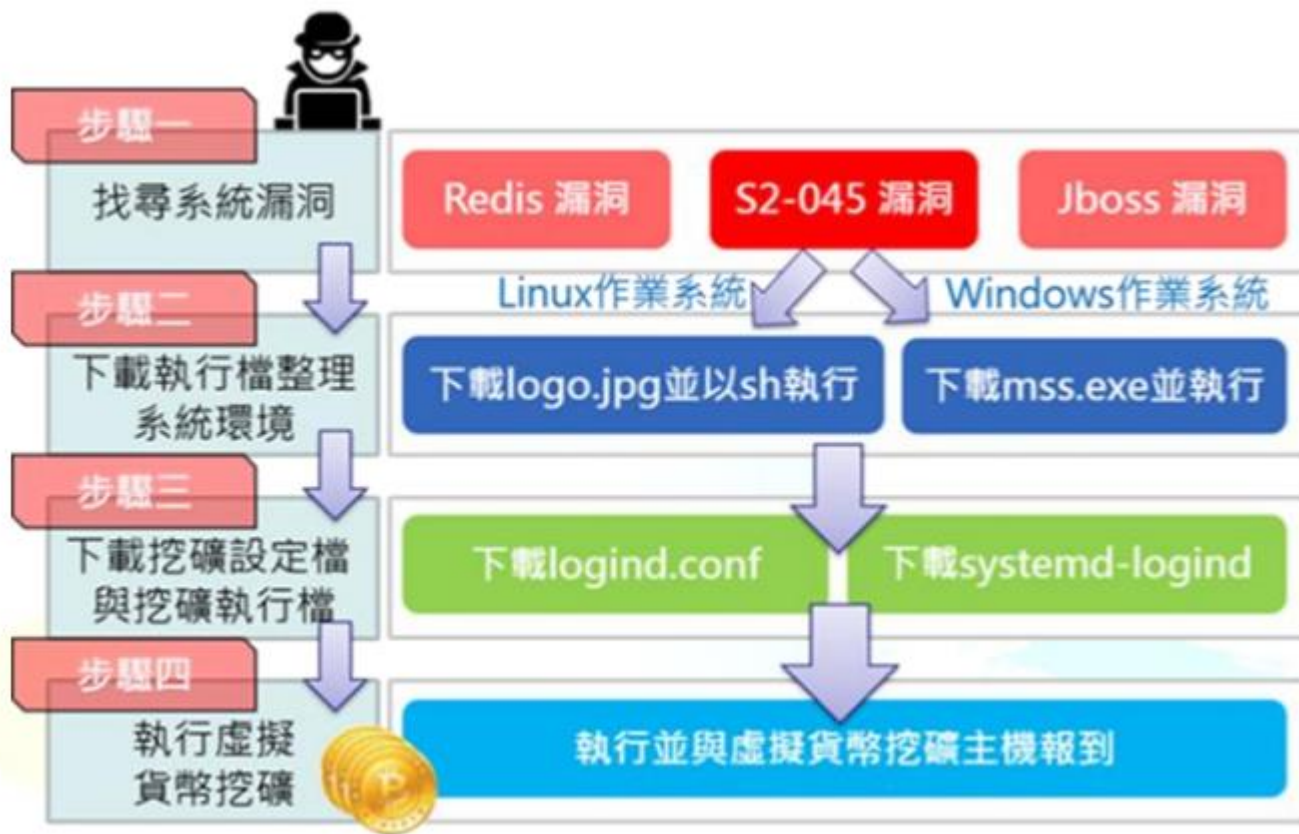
步驟一
找尋系統漏洞

Redis 漏洞
S2-045 漏洞
Jboss 漏洞

Linux作業系統
Windows作業系統

步驟二
下載執行檔整理系統環境

下載logo.jpg並以sh執行
下載mss.exe並執行

步驟三
下載挖礦設定檔與挖礦執行檔

下載logind.conf
下載systemd-logind

步驟四
執行虛擬貨幣挖礦

執行並與虛擬貨幣挖礦主機報到